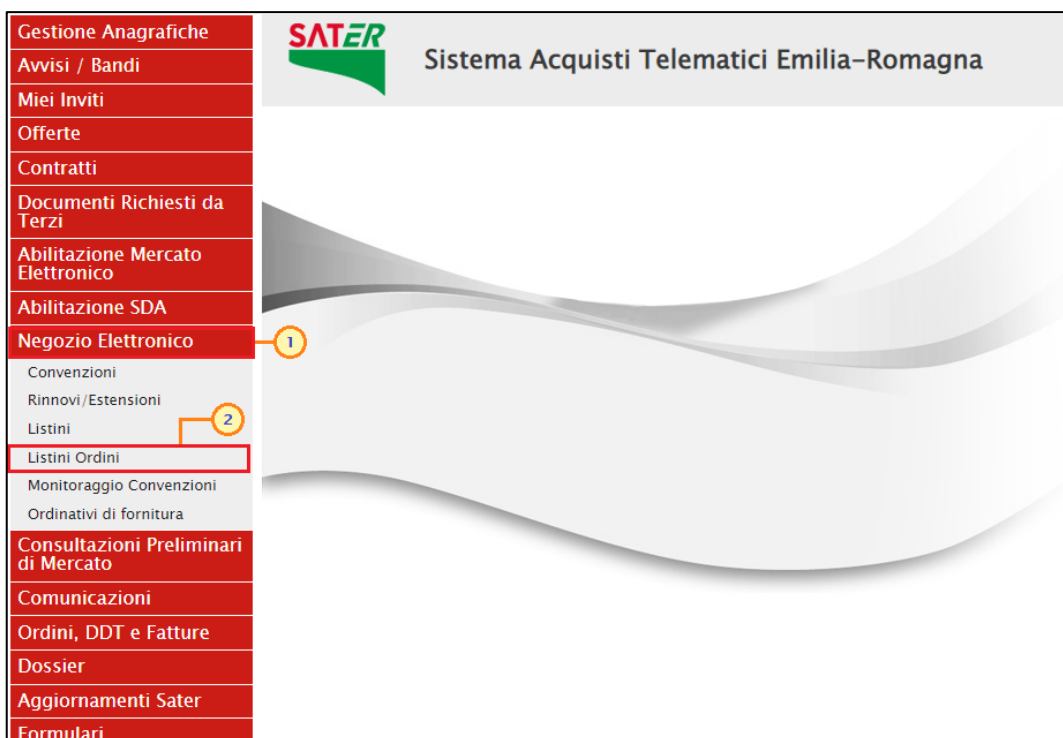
Gestione Anagrafiche
Avvisi / Bandi
Miei Inviti
Offerte
Contratti
Documenti Richiesti da Terzi
Abilitazione Mercato Elettronico
Abilitazione SDA
Negozio Elettronico
Convenzioni
Rinnovi/Estensioni
Listini
Listini Ordini
Monitoraggio Convenzioni
Ordinativi di fornitura
Consultazioni Preliminari di Mercato
Comunicazioni
Ordini, DDT e Fatture
Dossier
Aggiornamenti Sater
Formulari

SATER
Sistema Acquisti Telematici Emilia-Romagna

1
2